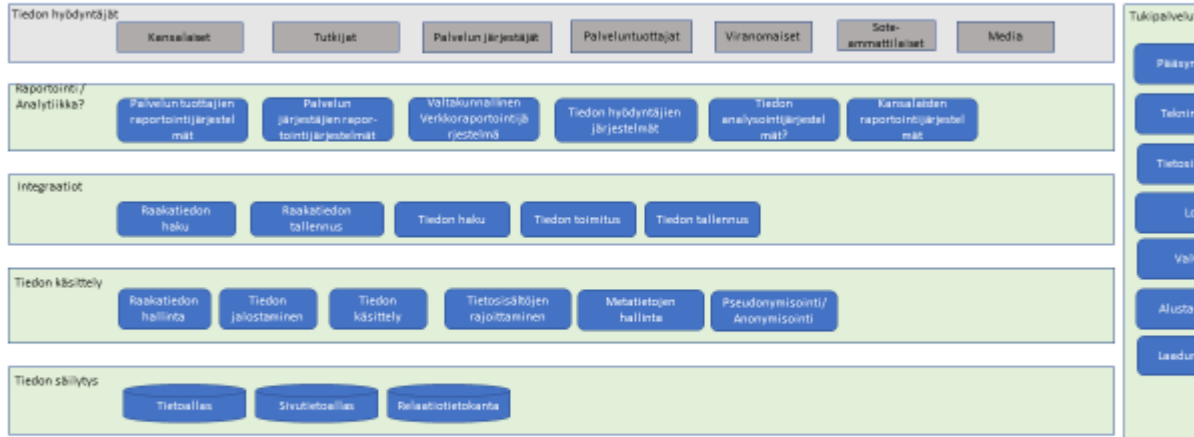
Tiedon hyödyntäjät

Kansalaiset

Tutkijat

Palvelun järjestäjät

Palveluntuottajat

Viranomaiset

Sote-ammattilaiset

Media

Raportointi / Analytiikka?

Palveluntuottajien raportointijärjestelmät

Palvelun järjestäjien raportointijärjestelmät

Valtakunnallinen Verkkoraportointijärjestelmä

Tiedon hyödyntäjien järjestelmät

Tiedon analysointijärjestelmät?

Kansalaisten raportointijärjestelmät

Integraatiot

Raakatiedon haku

Raakatiedon tallennus

Tiedon haku

Tiedon toimitus

Tiedon tallennus

Tiedon käsittely

Raakatiedon hallinta

Tiedon jalostaminen

Tiedon käsittely

Tietosisältöjen rajoittaminen

Metatietojen hallinta

Pseudonymisointi/ Anonymisointi

Tiedon säilytys

Tietoallas

Sivutietoallas

Relaatiotietokanta

Tukipalvelu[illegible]

Pääsyn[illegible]

Teknin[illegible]

Tietosi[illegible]

Lo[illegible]

Val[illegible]

Alusta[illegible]

Laadun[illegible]